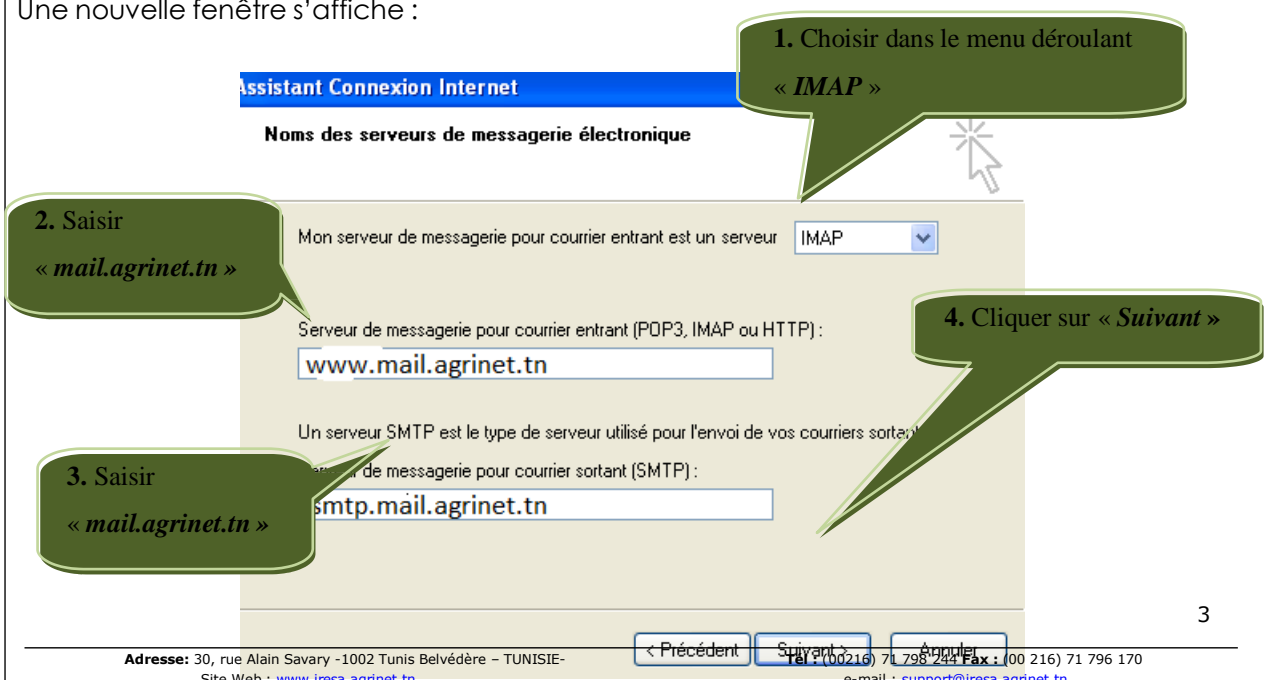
Une nouvelle fenêtre s'affiche :

ssistant Connexion Internet

Noms des serveurs de messagerie électronique

1. Choisir dans le menu déroulant « IMAP »

2. Saisir « mail.agrinet.tn »

Mon serveur de messagerie pour courrier entrant est un serveur IMAP

Serveur de messagerie pour courrier entrant (POP3, IMAP ou HTTP) :

www.mail.agrinet.tn

4. Cliquer sur « Suivant »

Un serveur SMTP est le type de serveur utilisé pour l'envoi de vos courriers sortan

3. Saisir « mail.agrinet.tn »

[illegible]r de messagerie pour courrier sortant (SMTP) :

smtp.mail.agrinet.tn

< Précédent Suivant > Annuler

3

Adresse: 30, rue Alain Savary -1002 Tunis Belvédère – TUNISIE- Tél : (00216) 71 798 244 Fax : (00 216) 71 796 170

Site Web : www.iresa.agrinet.tn e-mail : support@iresa.agrinet.tn